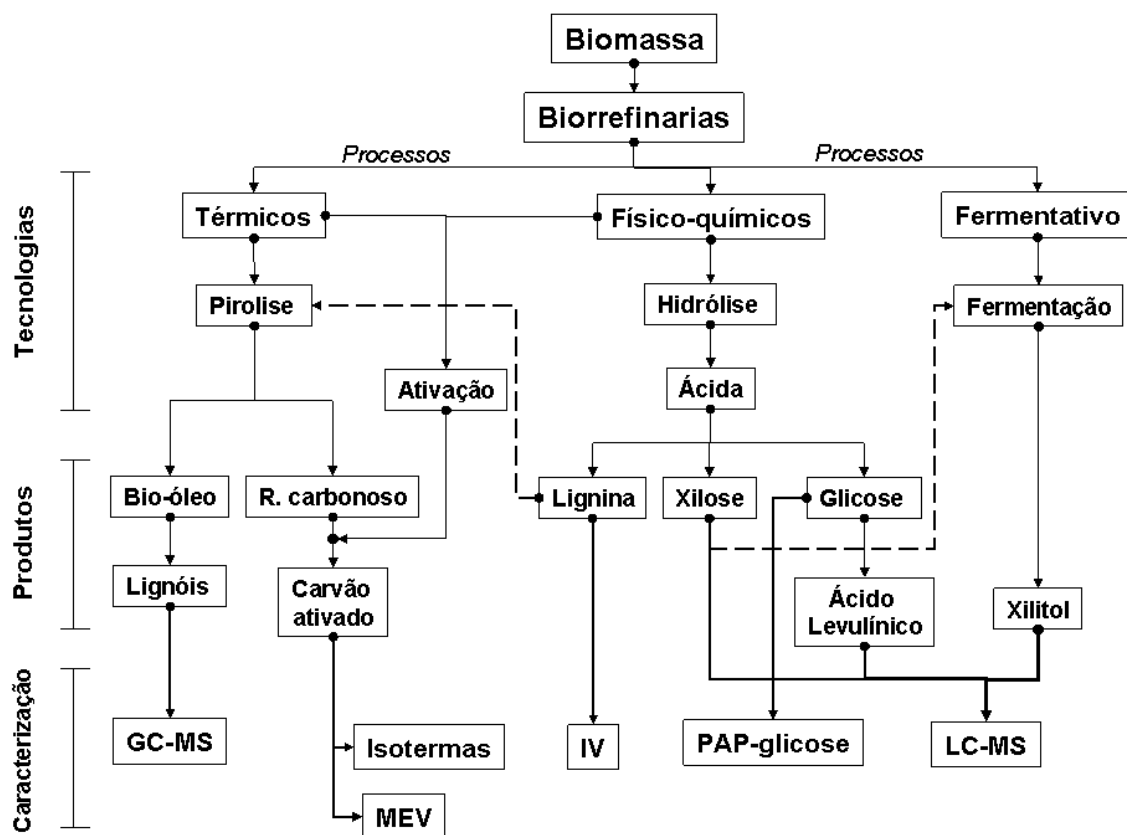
Biomassa

Biorrefinarias

Processos

Processos

Tecnologias

Térmicos

Físico-químicos

Fermentativo

Pirolise

Hidrólise

Fermentação

Ativação

Ácida

Produtos

Bio-óleo

R. carbonoso

Lignina

Xilose

Glicose

Lignóis

Carvão ativado

Ácido Levulínico

Xilitol

Caracterização

GC-MS

Isotermas

IV

PAP-glicose

LC-MS

MEV